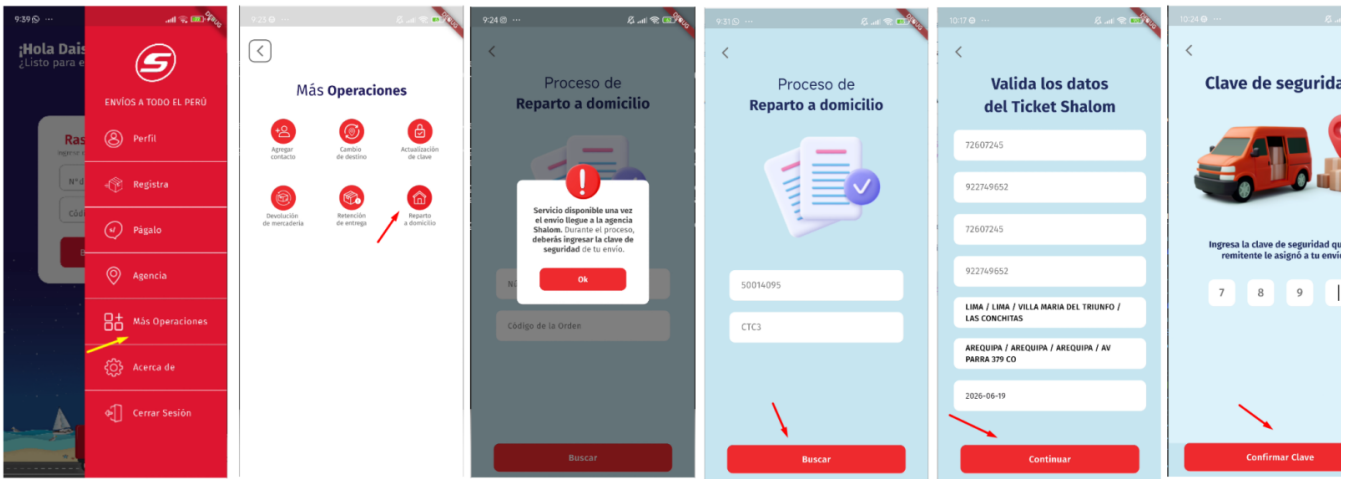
9:39 ···

¡Hola Dais
¿Listo para e

Ras

N° d

Cód

E

DEBUG

ENVÍOS A TODO EL PERÚ

Perfil

Registra

Págalo

Agencia

Más Operaciones

Acerca de

Cerrar Sesión

9:25

DEBUG

Más Operaciones

Agregar contacto

Cambio de destino

Actualización de clave

Devolución de mercadería

Retención de entrega

Reparto a domicilio

9:24

DEBUG

Proceso de
Reparto a domicilio

Servicio disponible una vez el envío llegue a la agencia Shalom. Durante el proceso, deberás ingresar la clave de seguridad de tu envío.

Ok

Nú

Código de la Orden

Buscar

9:31

DEBUG

Proceso de
Reparto a domicilio

50014095

CTC3

Buscar

10:17

DEBUG

Valida los datos
del Ticket Shalom

72607245

922749652

72607245

922749652

LIMA / LIMA / VILLA MARIA DEL TRIUNFO / LAS CONCHITAS

AREQUIPA / AREQUIPA / AREQUIPA / AV PARRA 379 CO

2026-06-19

Continuar

10:24

Clave de segurida

Ingresa la clave de seguridad qu
remitente le asignó a tu envi

7 8 9

Confirmar Clave